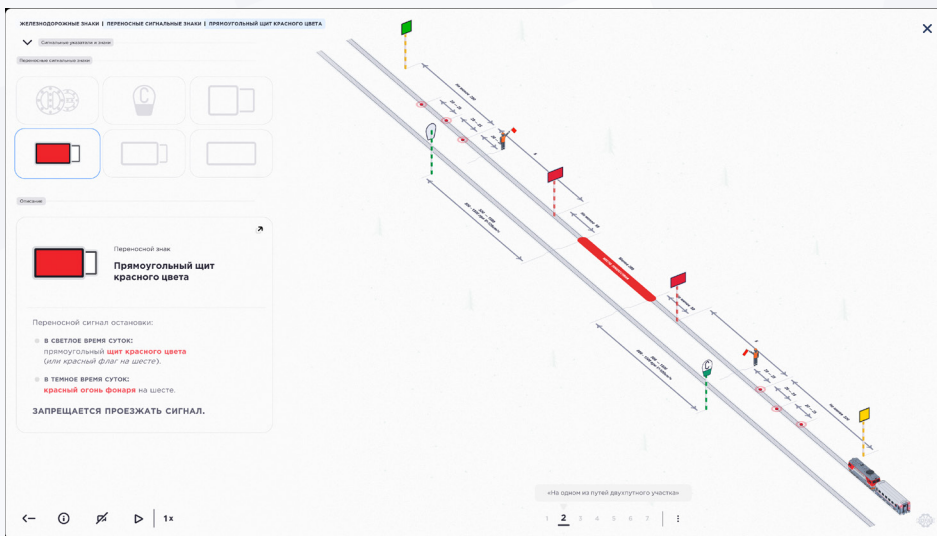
ЖЕЛЕЗНОДОРОЖНЫЕ ЗНАКИ | ПЕРЕНОСНЫЕ СИГНАЛЬНЫЕ ЗНАКИ | ПРЯМОУГОЛЬНЫЙ ЩИТ КРАСНОГО ЦВЕТА

Сигнальные указатели и знаки

Переносные сигнальные знаки

Описание

Переносной знак

Прямоугольный щит красного цвета

Переносной сигнал остановки:

В СВЕТЛОЕ ВРЕМЯ СУТОК:
прямоугольный щит красного цвета (или красный флаг на шесте).

В ТЕМНОЕ ВРЕМЯ СУТОК:
красный огонь фонаря на шесте.

ЗАПРЕЩАЕТСЯ ПРОЕЗЖАТЬ СИГНАЛ.

«На одном из путей двухпутного участка»

1x

1 2 3 4 5 6 7